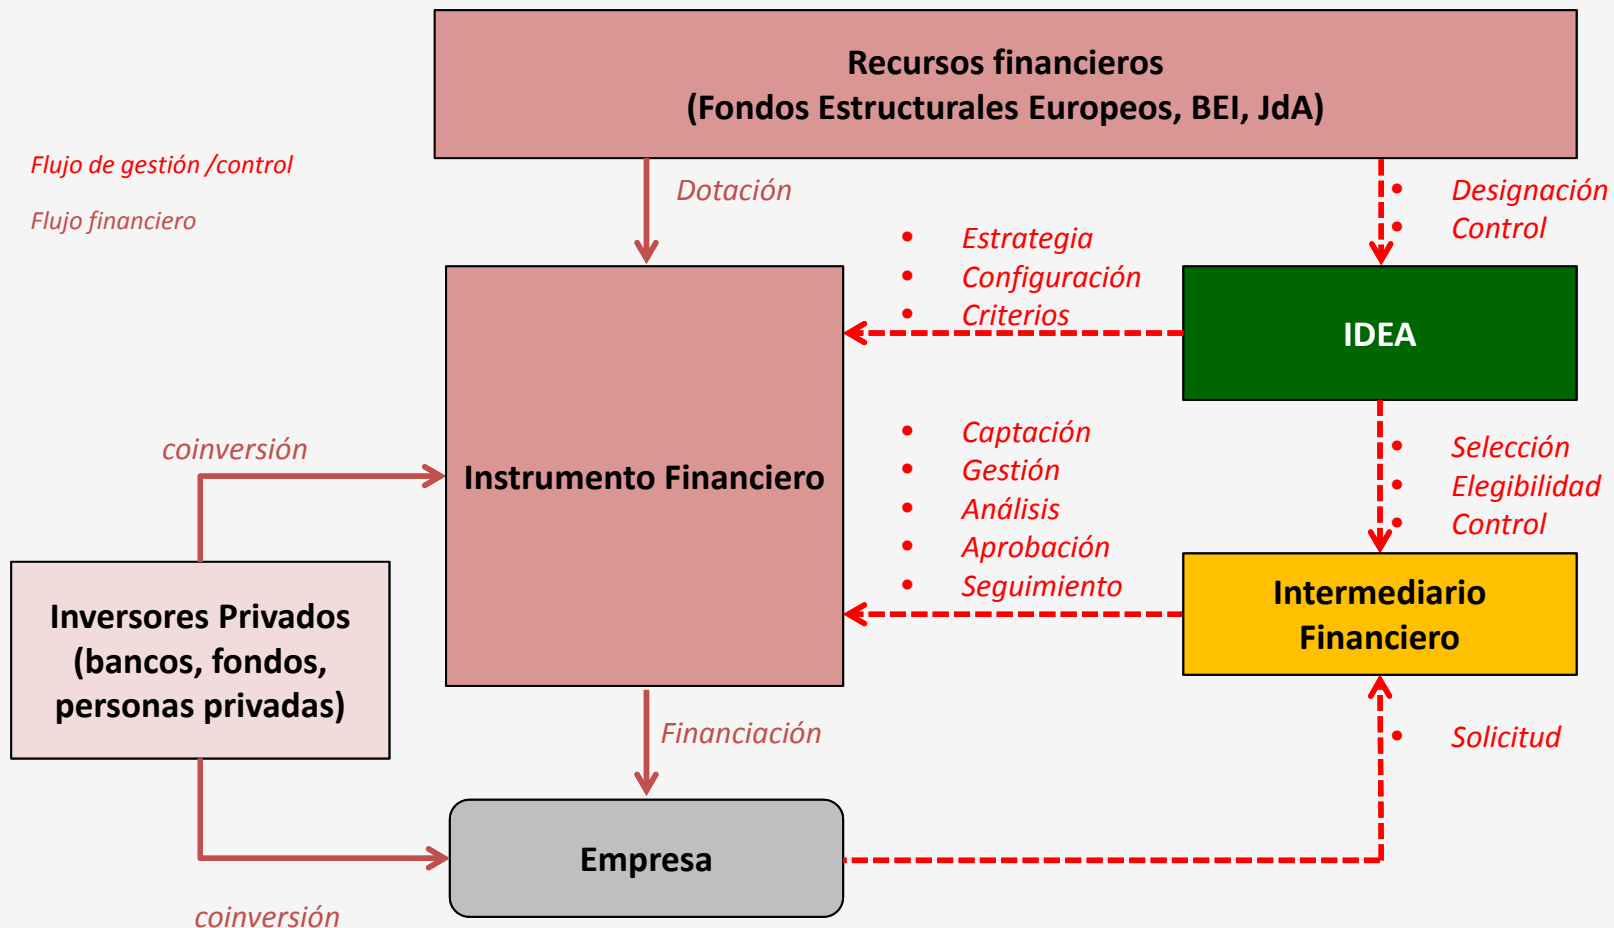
Recursos financieros
(Fondos Estructurales Europeos, BEI, JdA)

Flujo de gestión /control

Flujo financiero

Dotación

• Designación
• Control

• Estrategia
• Configuración
• Criterios

IDEA

coinversión

Instrumento Financiero

• Captación
• Gestión
• Análisis
• Aprobación
• Seguimiento

• Selección
• Elegibilidad
• Control

Intermediario Financiero

Inversores Privados (bancos, fondos, personas privadas)

Financiación

• Solicitud

Empresa

coinversión